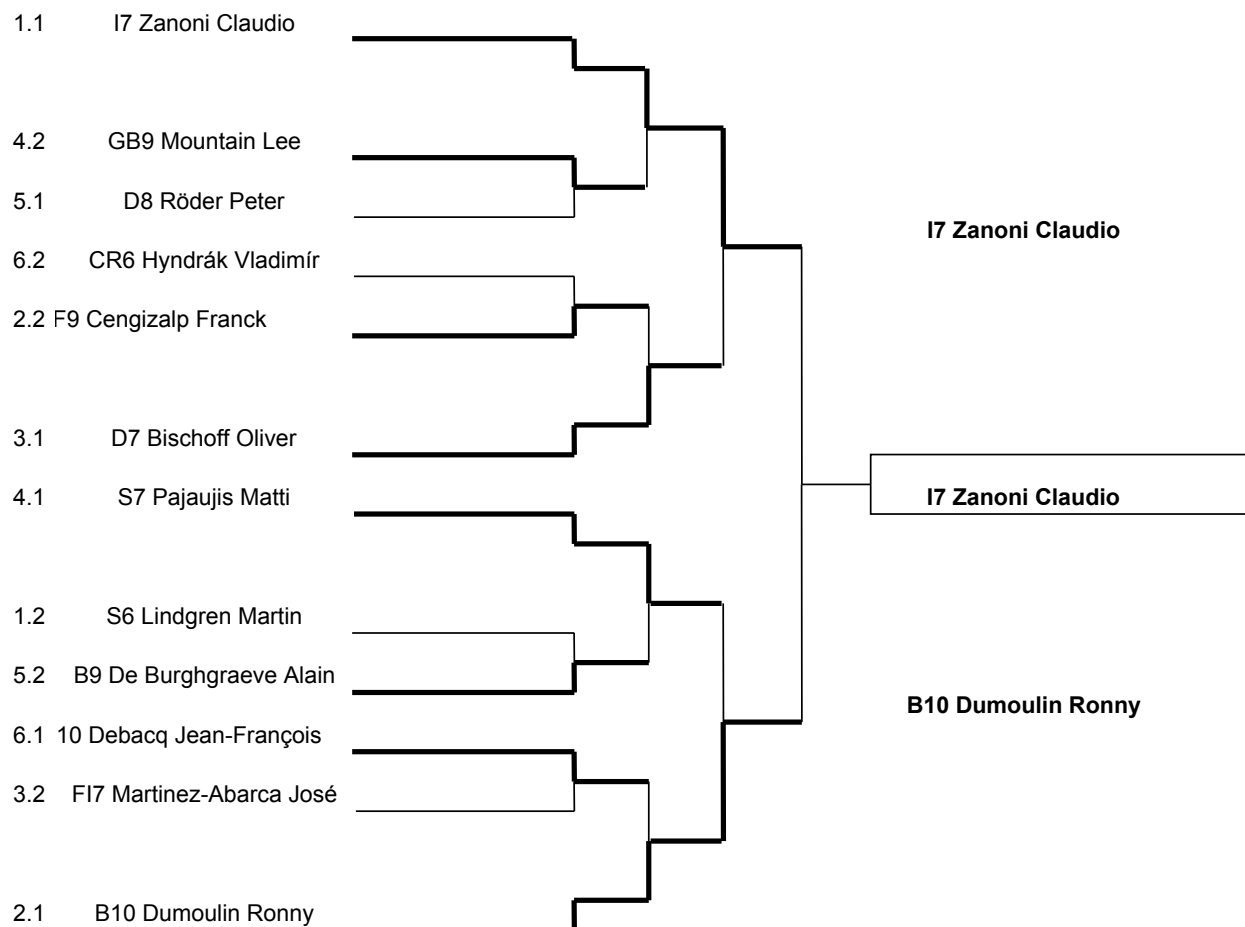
1.1 I7 Zanoni Claudio

4.2 GB9 Mountain Lee

5.1 D8 Röder Peter

6.2 CR6 Hyndrák Vladimír

2.2 F9 Cengizalp Franck

3.1 D7 Bischoff Oliver

4.1 S7 Pajaujis Matti

1.2 S6 Lindgren Martin

5.2 B9 De Burghgraeve Alain

6.1 10 Debacq Jean-François

3.2 FI7 Martinez-Abarca José

2.1 B10 Dumoulin Ronny

I7 Zanoni Claudio

I7 Zanoni Claudio

B10 Dumoulin Ronny